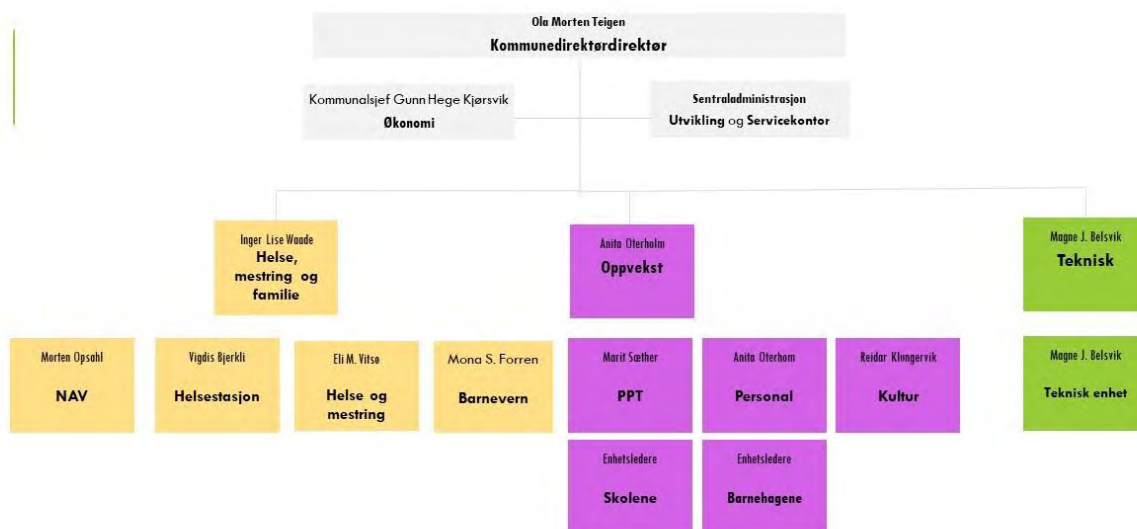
Ola Morten Teigen
Kommunedirektørdirektør

Kommunalsjef Gunn Hege Kjørsvik
Økonomi

Sentraladministrasjon
Utvikling og Servicekontor

Inger Lise Waade
Helse, mestring og familie

Anita Oterholm
Oppvekst

Magne J. Belsvik
Teknisk

Morten Opsahl
NAV

Vigdis Bjerkli
Helsestasjon

Eli M. Vitsø
Helse og mestring

Mona S. Forren
Barnevern

Marit Sæther
PPT

Anita Oterhom
Personal

Reidar Klungervik
Kultur

Magne J. Belsvik
Teknisk enhet

Enhetsledere
Skolene

Enhetsledere
Barnehagene